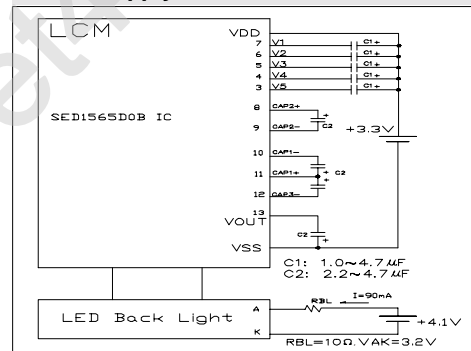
LCM

VDD
7 V1
6 V2
5 V3
4 V4
3 V5

C1+
C1+
C1+
C1+
C1+

SED1565D0B IC

8 CAP2+
9 CAP2−
C2

+3.3V

10 CAP1−
11 CAP1+
12 CAP3−
C2

13
VOUT
C2
VSS

C1: 1.0~4.7$\mu$F
C2: 2.2~4.7$\mu$F

LED Back Light
A
K
RBL
I=90mA
+4.1V
RBL=10Ω.VAK=3.2V